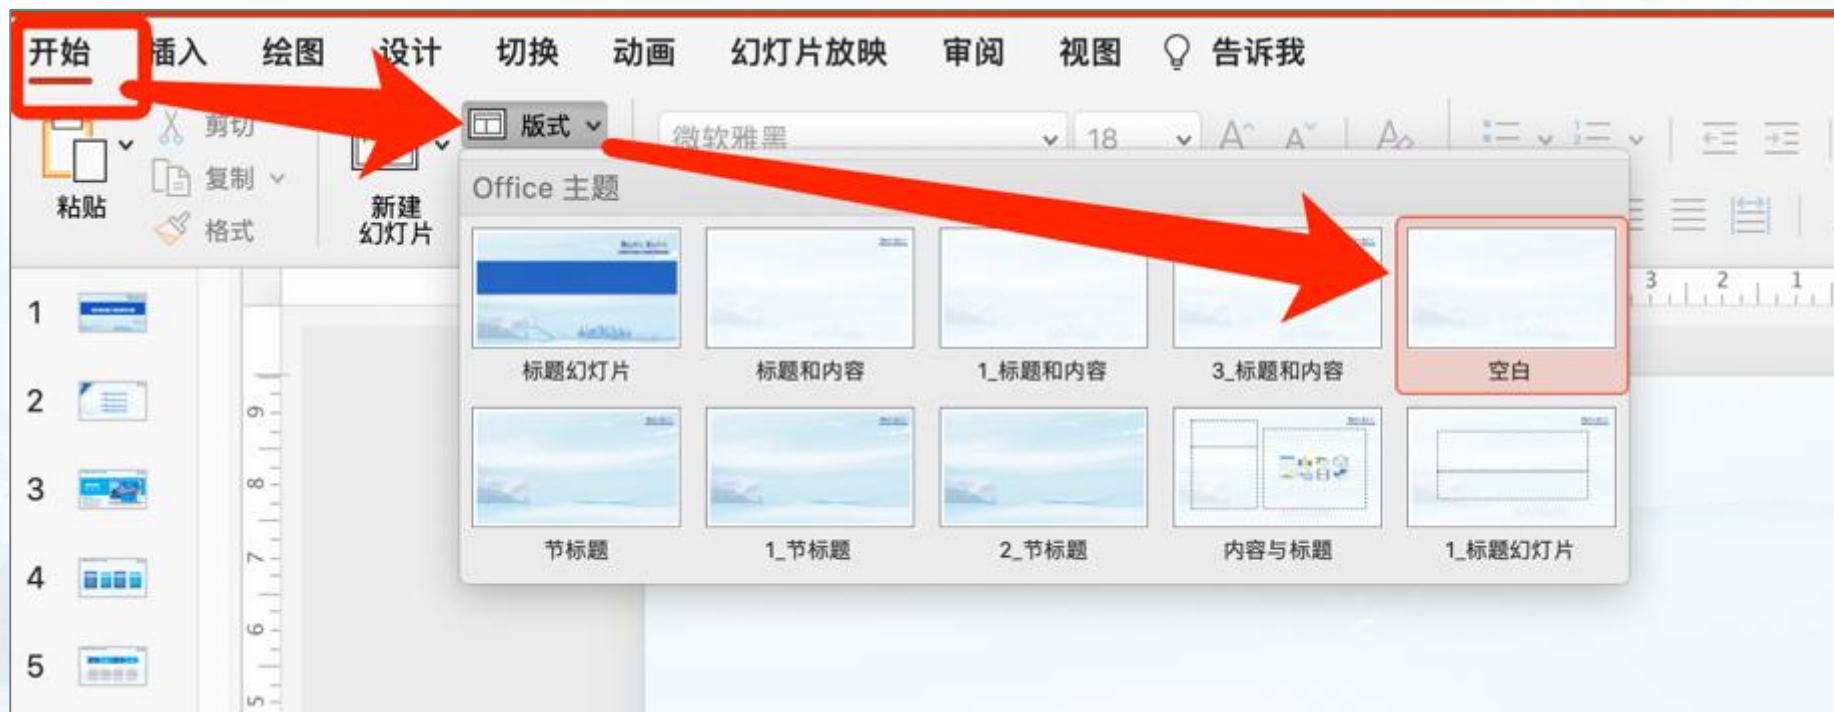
开始 插入 绘图 设计 切换 动画 幻灯片放映 审阅 视图 告诉我

剪切
复制
格式
粘贴
新建幻灯片
版式
微软雅黑
18

Office 主题

标题幻灯片
标题和内容
1_标题和内容
3_标题和内容
空白
节标题
1_节标题
2_节标题
内容与标题
1_标题幻灯片

1
2
3
4
5

3 2 1
9 8 7 6 5